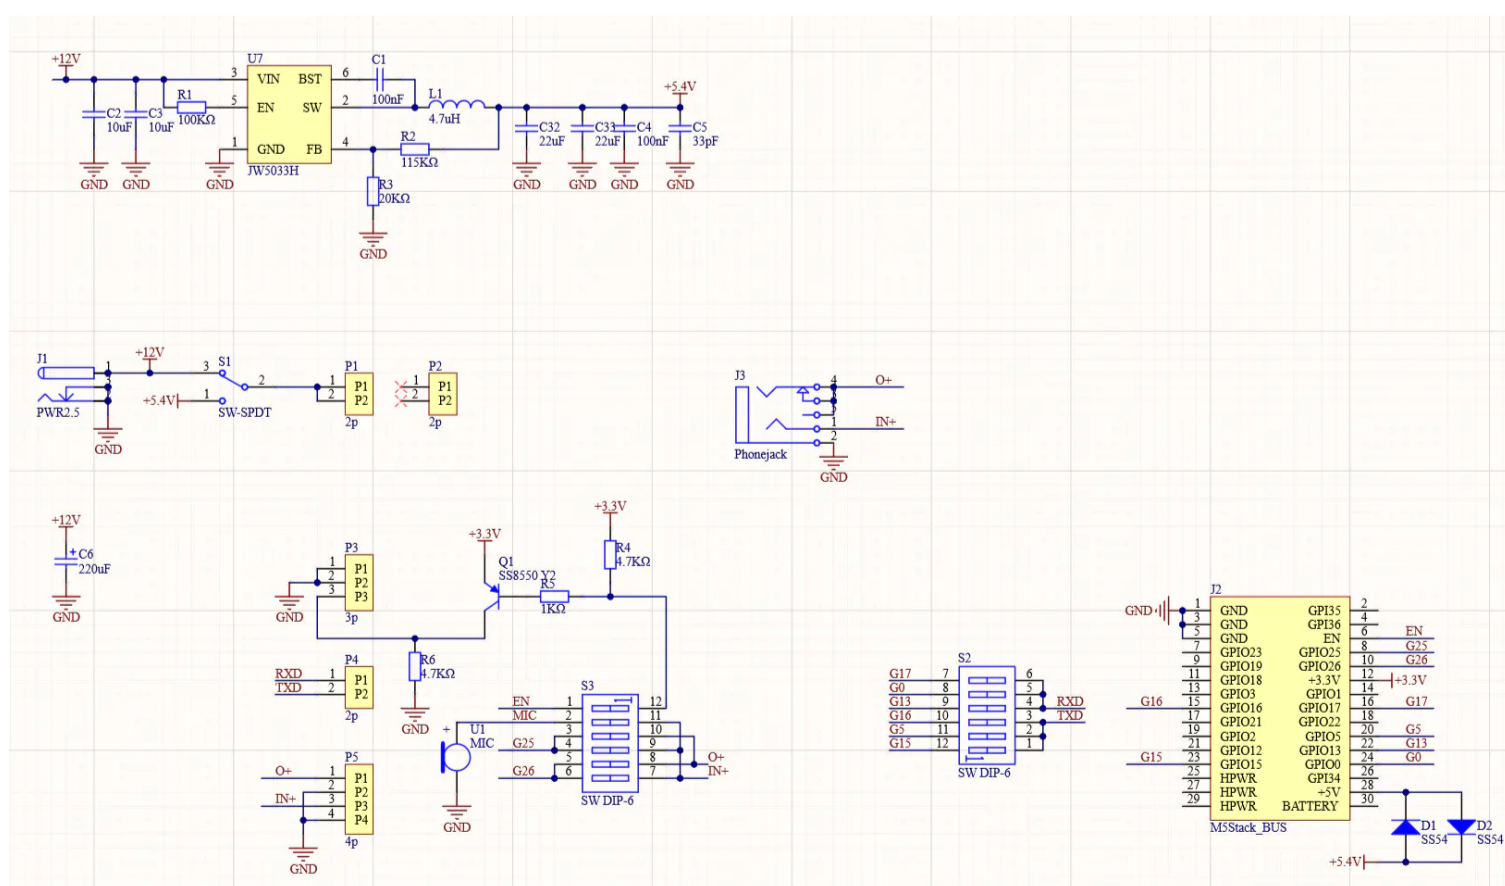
+12V
U7
3 VIN BST 6
C1
100nF
5 EN SW 2
L1
4.7uH
+5.4V
C2 10uF
C3 10uF
R1 100KΩ
1 GND FB 4
JW5033H
R2 115KΩ
C32 22uF
C33 22uF
C4 100nF
C5 33pF
GND GND GND GND GND GND GND
R3 20KΩ
GND

J1
PWR2.5
1
GND
+12V
3 S1
2
+5.4V 1
SW-SPDT
P1
1 P1
2 P2
2p
P2
1 P1
2 P2
2p

J3
4 O+
5
3
1 IN+
2
Phonejack
GND

+12V
C6
220uF
GND

P3
1 P1
2 P2
3 P3
3p
GND
+3.3V
Q1
SS8550 Y2
R5
1KΩ
+3.3V
R4
4.7KΩ
R6
4.7KΩ
GND
P4
RXD 1 P1
TXD 2 P2
2p
S3
EN 1 12
MIC 2 11
U1 3 10
MIC
G25 4 9
5 8 O+
G26 6 7 IN+
SW DIP-6
GND
P5
O+ 1 P1
2 P2
IN+ 3 P3
4 P4
4p
GND

S2
G17 7 6
G0 8 5
G13 9 4 RXD
G16 10 3 TXD
G5 11 2
G15 12 1
SW DIP-6

J2
GND 1 GND GPI35 2
3 GND GPI36 4
5 GND EN 6 EN
7 GPIO23 GPIO25 8 G25
9 GPIO19 GPIO26 10 G26
11 GPIO18 +3.3V 12 +3.3V
13 GPIO3 GPIO1 14
G16 15 GPIO16 GPIO17 16 G17
17 GPIO21 GPIO22 18
19 GPIO2 GPIO5 20 G5
21 GPIO12 GPIO13 22 G13
G15 23 GPIO15 GPIO0 24 G0
25 HPWR GPI34 26
27 HPWR +5V 28
29 HPWR BATTERY 30
M5Stack_BUS
D1 SS54
D2 SS54
+5.4V